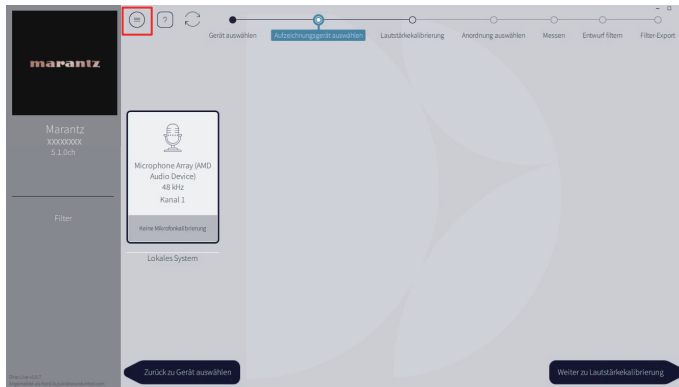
marantz

Marantz
XXXXXXXX
5.1.0ch

Filter

Gerät auswählen
Aufzeichnungsgerät auswählen
Lautstärkekalibrierung
Anordnung auswählen
Messen
Entwurf filtern
Filter-Export

Microphone Array (AMD Audio Device)
48 kHz
Kanal 1

Keine Mikrofonkalibrierung

Lokales System

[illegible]

Zurück zu Gerät auswählen

Weiter zu Lautstärkekalibrierung